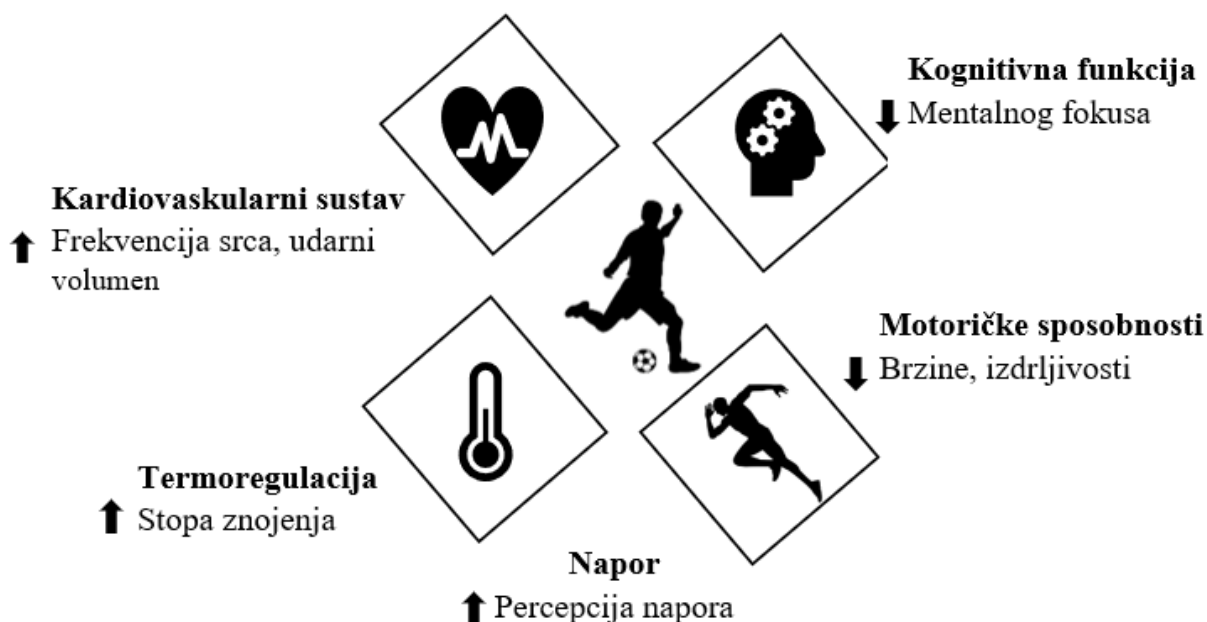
Kognitivna funkcija
⬇ Mentalnog fokusa

Kardiovaskularni sustav
⬆ Frekvencija srca, udarni volumen

Motoričke sposobnosti
⬇ Brzine, izdrljivosti

Termoregulacija
⬆ Stopa znojenja

Napor
⬆ Percepcija napora